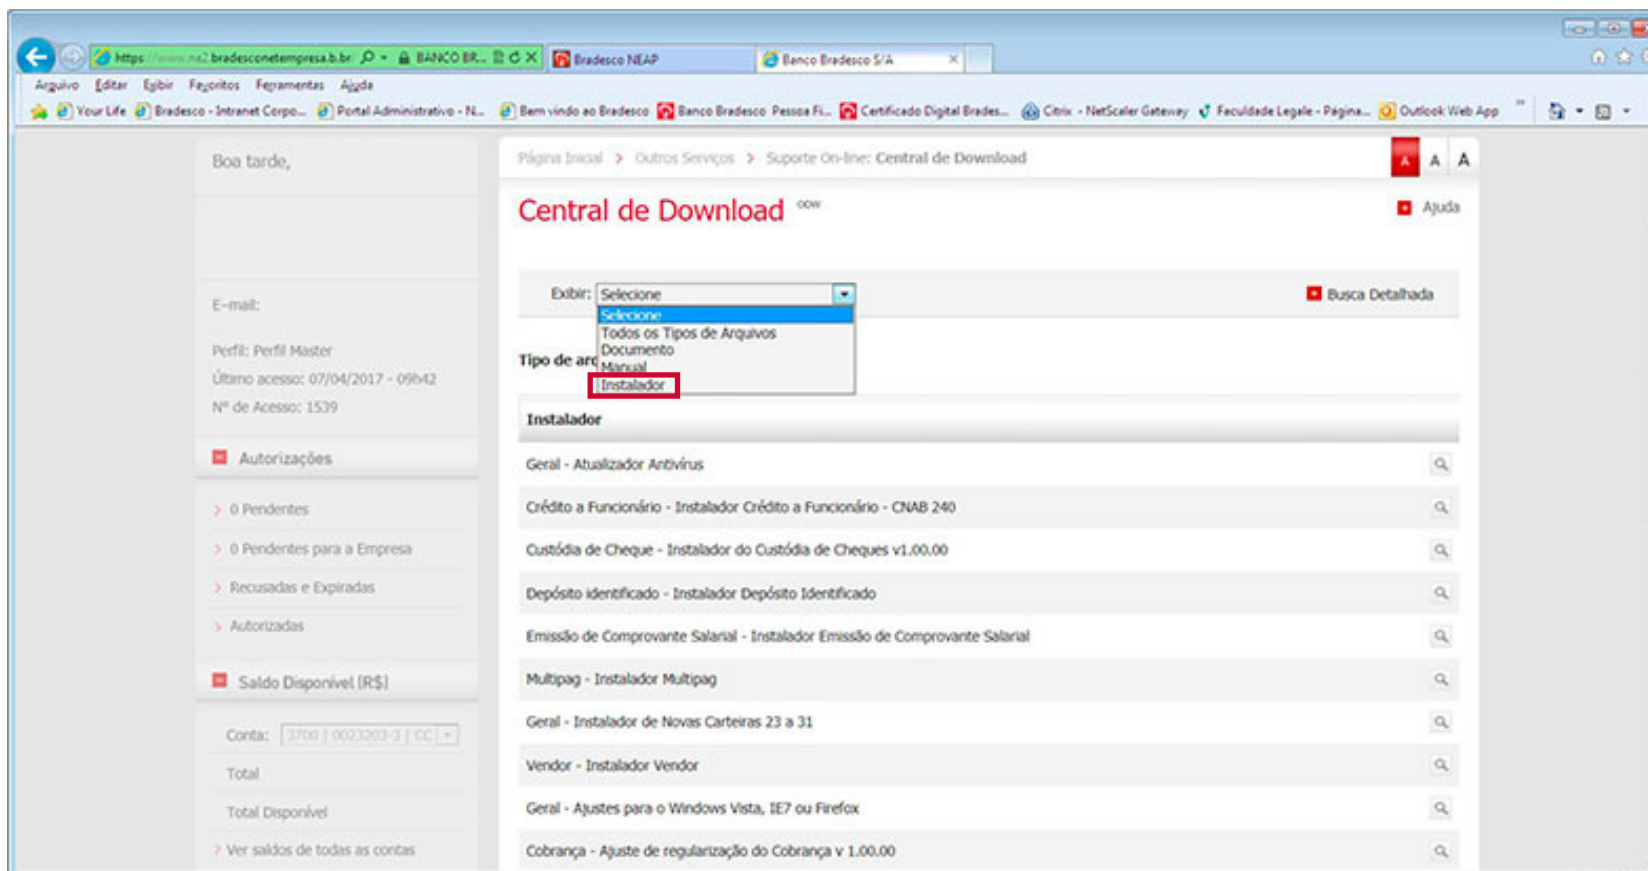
https://www.ne2.bradesconeteempresa.b.br BANCO BR... Bradesco NEAP Banco Bradesco S/A

Arquivo Editar Exibir Favoritos Ferramentas Ajuda

Your Life Bradesco - Intranet Corpo... Portal Administrativo - N... Bem vindo ao Bradesco Banco Bradesco Pessoa Fi... Certificado Digital Brades... Citrix - NetScaler Gateway Faculdade Legale - Página... Outlook Web App

Boa tarde,

E-mail:

Perfil: Perfil Master
Último acesso: 07/04/2017 - 09h42
Nº de Acesso: 1539

Autorizações

0 Pendentes
0 Pendentes para a Empresa
Recusadas e Expiradas
Autorizadas

Saldo Disponível (R$)

Conta: 3700 | 0023203-3 | CC
Total
Total Disponível
Ver saldos de todas as contas

Página Inicial > Outros Serviços > Suporte On-line: Central de Download

A A A

Central de Download ODW

Ajuda

Exibir: Selecione

Selecione
Todos os Tipos de Arquivos
Documento
Manual
Instalador

Busca Detalhada

Tipo de arq

Instalador

| |
|---|
| Geral - Atualizador Antivírus |
| Crédito a Funcionário - Instalador Crédito a Funcionário - CNAB 240 |
| Custódia de Cheque - Instalador do Custódia de Cheques v1.00.00 |
| Depósito identificado - Instalador Depósito Identificado |
| Emissão de Comprovante Salarial - Instalador Emissão de Comprovante Salarial |
| Multipag - Instalador Multipag |
| Geral - Instalador de Novas Carteiras 23 a 31 |
| Vendor - Instalador Vendor |
| Geral - Ajustes para o Windows Vista, IE7 ou Firefox |
| Cobrança - Ajuste de regularização do Cobrança v 1.00.00 |